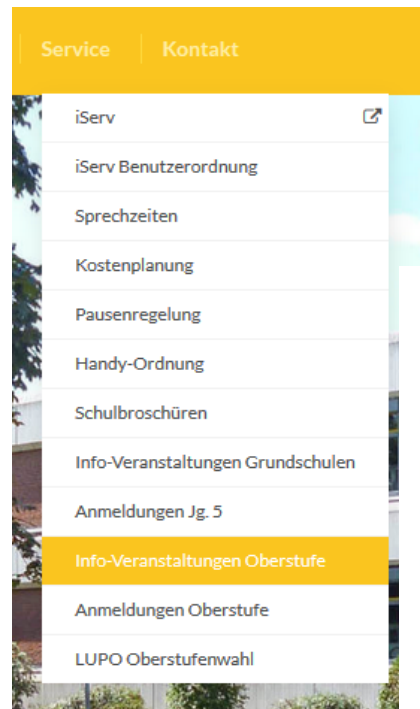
Service Kontakt

iServ

iServ Benutzerordnung

Sprechzeiten

Kostenplanung

Pausenregelung

Handy-Ordnung

Schulbroschüren

Info-Veranstaltungen Grundschulen

Anmeldungen Jg. 5

Info-Veranstaltungen Oberstufe

Anmeldungen Oberstufe

LUPO Oberstufenwahl